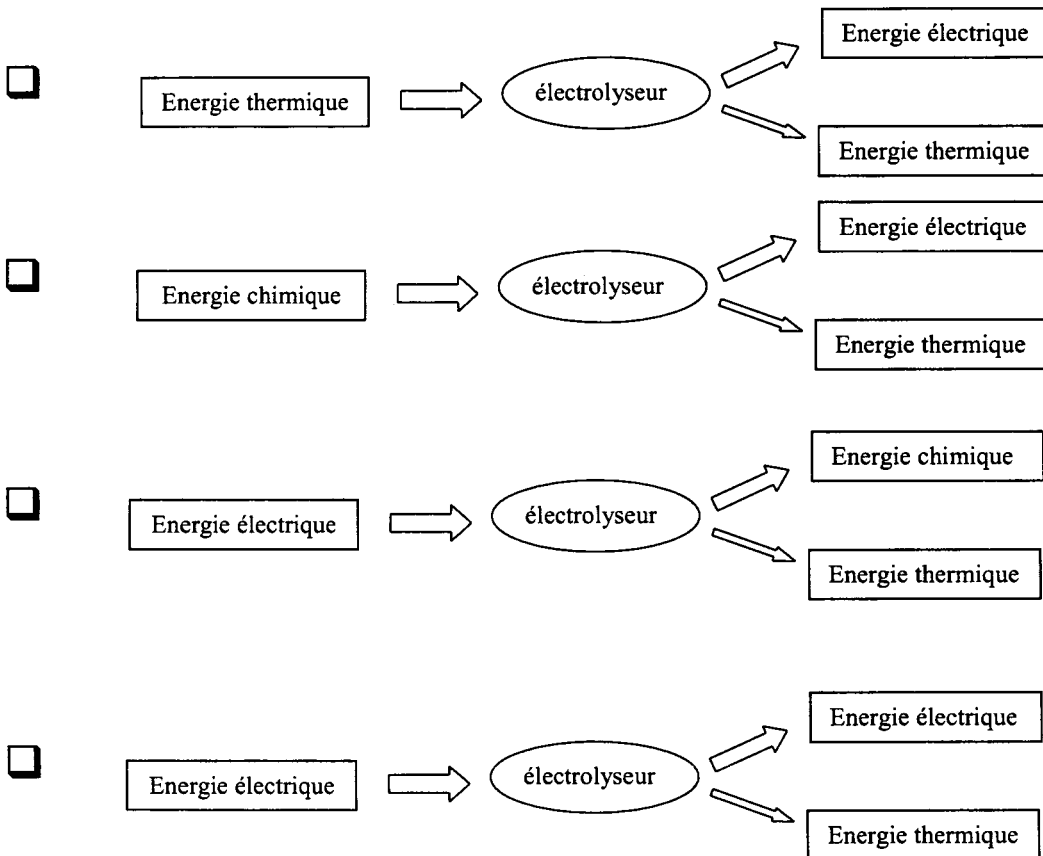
❑ Energie thermique électrolyseur Energie électrique Energie thermique

❑ Energie chimique électrolyseur Energie électrique Energie thermique

❑ Energie électrique électrolyseur Energie chimique Energie thermique

❑ Energie électrique électrolyseur Energie électrique Energie thermique